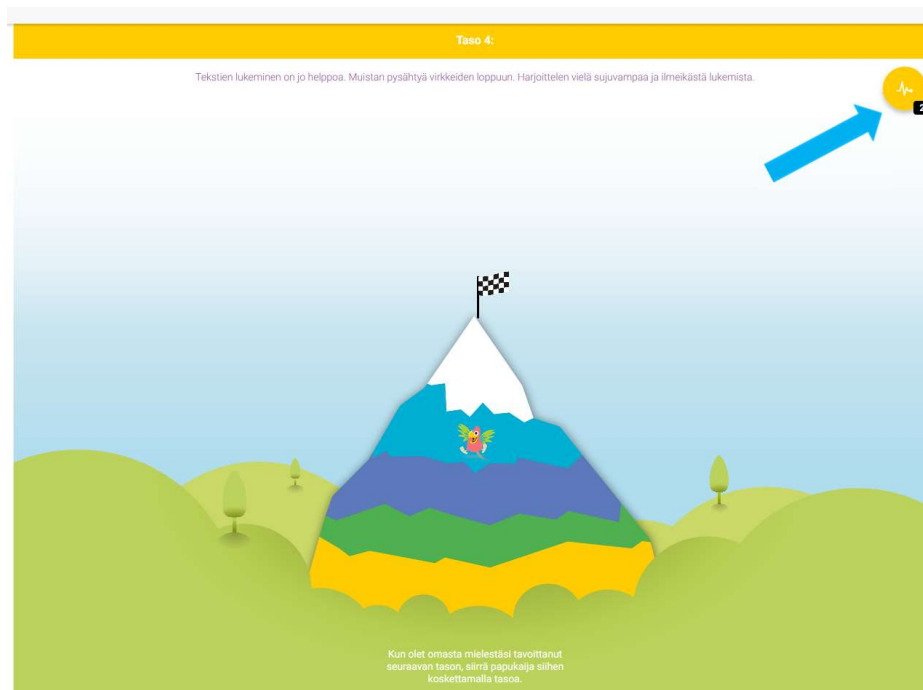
Taso 4:

Tekstien lukeminen on jo helppoa. Muistan pysähtyä virkkeiden loppuun. Harjoittelen vielä sujuvampaa ja ilmeikästä lukemista.

2

Kun olet omasta mielestäsi tavoittanut seuraavan tason, siirrä papukaija siihen koskettamalla tasoa.